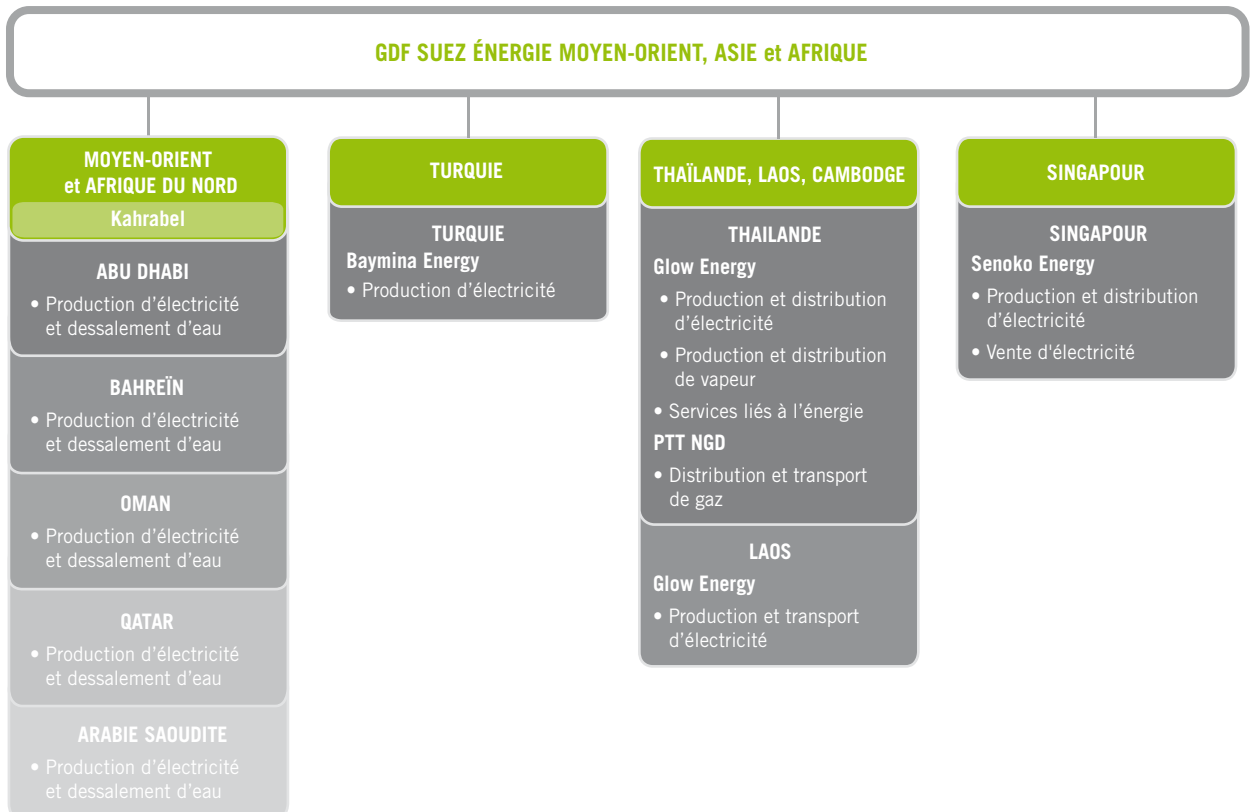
GDF SUEZ ÉNERGIE MOYEN-ORIENT, ASIE et AFRIQUE

MOYEN-ORIENT et AFRIQUE DU NORD

Kahrabel

ABU DHABI

• Production d'électricité et dessalement d'eau

BAHREÏN

• Production d'électricité et dessalement d'eau

OMAN

• Production d'électricité et dessalement d'eau

QATAR

• Production d'électricité et dessalement d'eau

ARABIE SAOUDITE

• Production d'électricité et dessalement d'eau

TURQUIE

TURQUIE

Baymina Energy

• Production d'électricité

THAÏLANDE, LAOS, CAMBODGE

THAILANDE

Glow Energy

• Production et distribution d'électricité

• Production et distribution de vapeur

• Services liés à l'énergie

PTT NGD

• Distribution et transport de gaz

LAOS

Glow Energy

• Production et transport d'électricité

SINGAPOUR

SINGAPOUR

Senoko Energy

• Production et distribution d'électricité

• Vente d'électricité